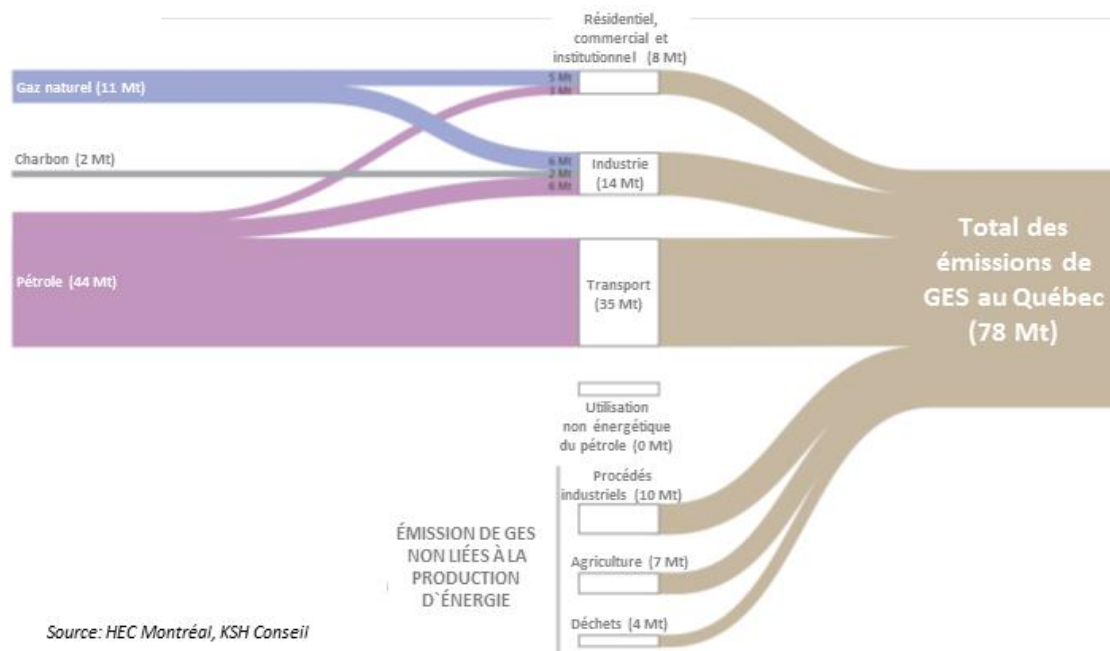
Résidentiel, commercial et institutionnel (8 Mt)

Gaz naturel (11 Mt)

5 Mt
3 Mt

Charbon (2 Mt)

6 Mt
2 Mt
6 Mt

Industrie (14 Mt)

Pétrole (44 Mt)

Transport (35 Mt)

Total des émissions de GES au Québec (78 Mt)

Utilisation non énergétique du pétrole (0 Mt)

Procédés industriels (10 Mt)

ÉMISSION DE GES NON LIÉES À LA PRODUCTION D`ÉNERGIE

Agriculture (7 Mt)

Déchets (4 Mt)

Source: HEC Montréal, KSH Conseil